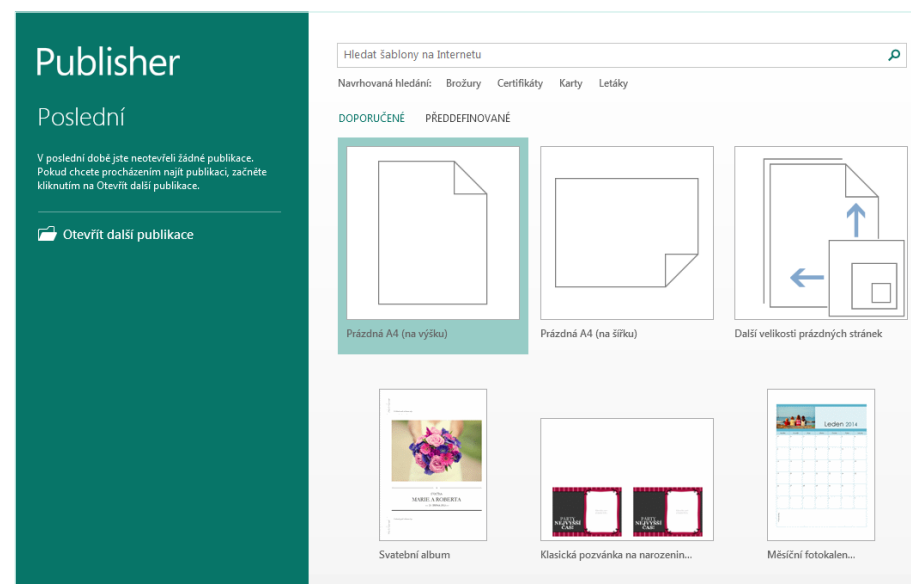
Publisher

Poslední

V poslední době jste neotevřeli žádné publikace. Pokud chcete procházením najít publikaci, začněte kliknutím na Otevřít další publikace.

Otevřít další publikace

Hledat šablony na Internetu

Navrhovaná hledání: Brožury Certifikáty Karty Letáky

DOPORUČENÉ PŘEDDEFINOVANÉ

Prázdná A4 (na výšku)

Prázdná A4 (na šířku)

Další velikosti prázdných stránek

MARIE A ROBERTA

Svatební album

PARTY NEJVYŠŠÍ ČAS!

PARTY NEJVYŠŠÍ ČAS!

Klasická pozvánka na narozenin...

Leden 2014

Měsíční fotokalen...